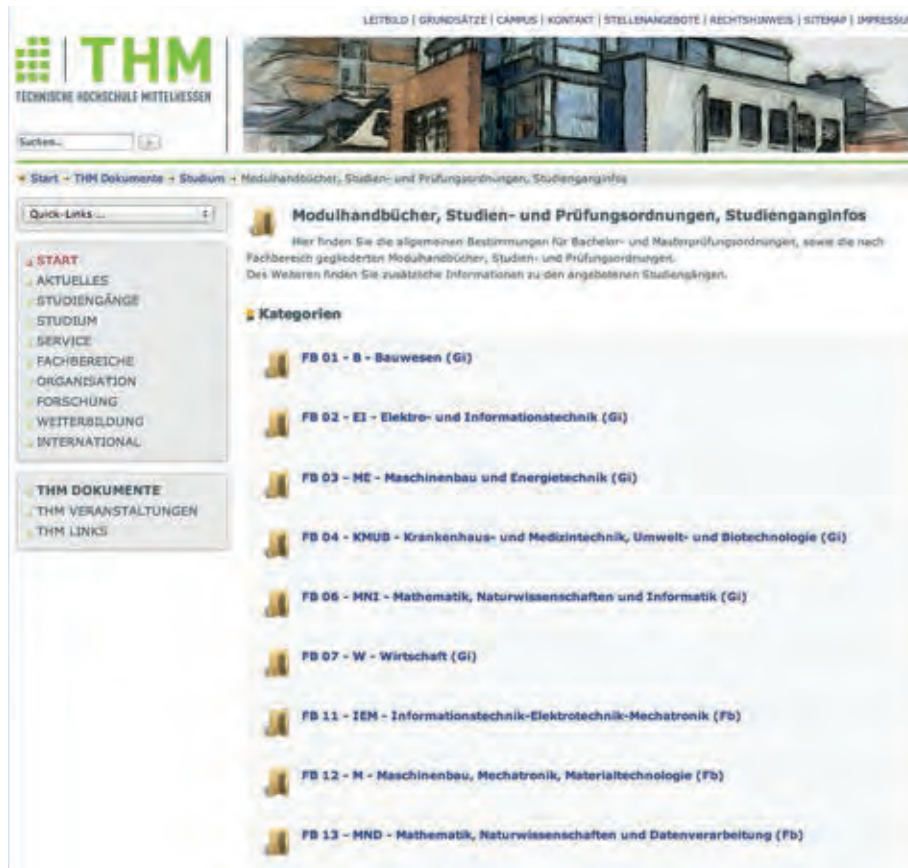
LEITBILD | GRUNDSÄTZE | CAMPUS | KONTAKT | STELLENANGEBOTE | RECHTSHINWEIS | SITEMAP | IMPRESSU

THM
TECHNISCHE HOCHSCHULE MITTELHESSEN

Suchen...

Start → THM Dokumente → Studium → Modulhandbücher, Studien- und Prüfungsordnungen, Studienganginfos

Quick-Links ...

START
AKTUELLES
STUDIENGÄNGE
STUDIUM
SERVICE
FACHBEREICHE
ORGANISATION
FORSCHUNG
WEITERBILDUNG
INTERNATIONAL

THM DOKUMENTE
THM VERANSTALTUNGEN
THM LINKS

Modulhandbücher, Studien- und Prüfungsordnungen, Studienganginfos

Hier finden Sie die allgemeinen Bestimmungen für Bachelor- und Masterprüfungsordnungen, sowie die nach Fachbereich gegliederten Modulhandbücher, Studien- und Prüfungsordnungen.
Des Weiteren finden Sie zusätzliche Informationen zu den angebotenen Studiengängen.

Kategorien

FB 01 - B - Bauwesen (Gi)

FB 02 - EI - Elektro- und Informationstechnik (Gi)

FB 03 - ME - Maschinenbau und Energietechnik (Gi)

FB 04 - KMUB - Krankenhaus- und Medizintechnik, Umwelt- und Biotechnologie (Gi)

FB 06 - MNI - Mathematik, Naturwissenschaften und Informatik (Gi)

FB 07 - W - Wirtschaft (Gi)

FB 11 - IEM - Informationstechnik-Elektrotechnik-Mechatronik (Fb)

FB 12 - M - Maschinenbau, Mechatronik, Materialtechnologie (Fb)

FB 13 - MND - Mathematik, Naturwissenschaften und Datenverarbeitung (Fb)